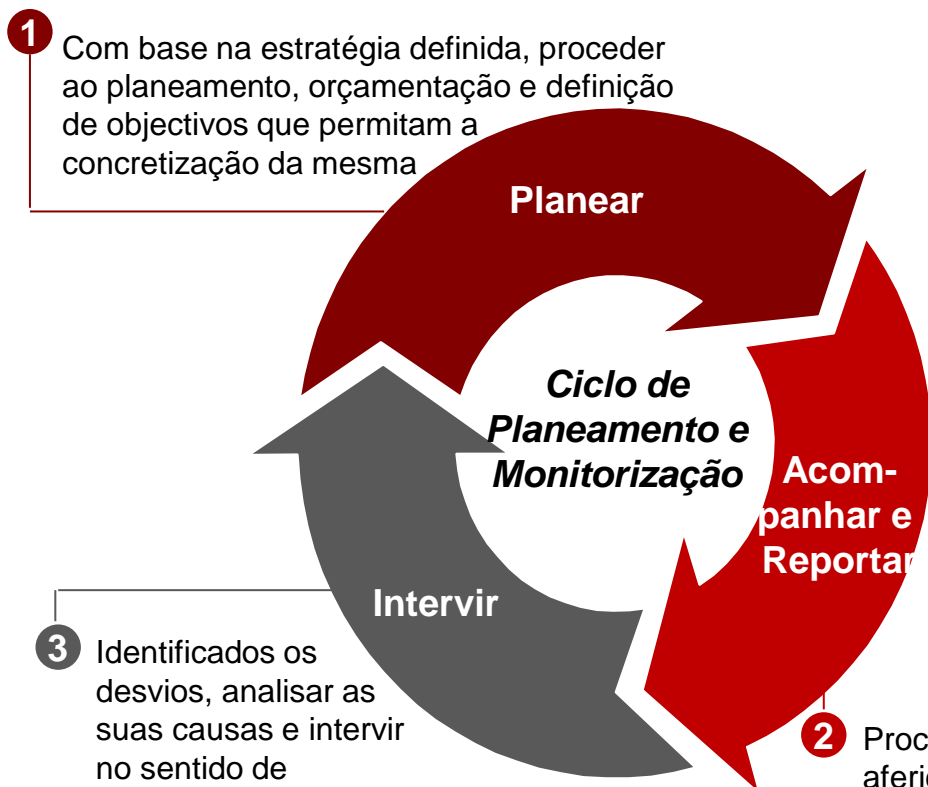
1 Com base na estratégia definida, proceder ao planeamento, orçamentação e definição de objectivos que permitam a concretização da mesma

Planear

Ciclo de Planeamento e Monitorização

Acompanhar e Reportar

Intervir

3 Identificados os desvios, analisar as suas causas e intervir no sentido de

2 Proc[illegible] aferi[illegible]